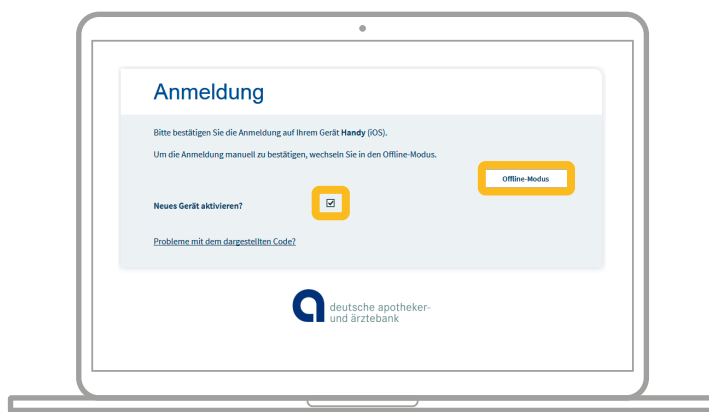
Anmeldung

Bitte bestätigen Sie die Anmeldung auf Ihrem Gerät **Handy** (iOS).

Um die Anmeldung manuell zu bestätigen, wechseln Sie in den Offline-Modus.

Offline-Modus

Neues Gerät aktivieren? ☑

Probleme mit dem dargestellten Code?

deutsche apotheker- und ärztebank